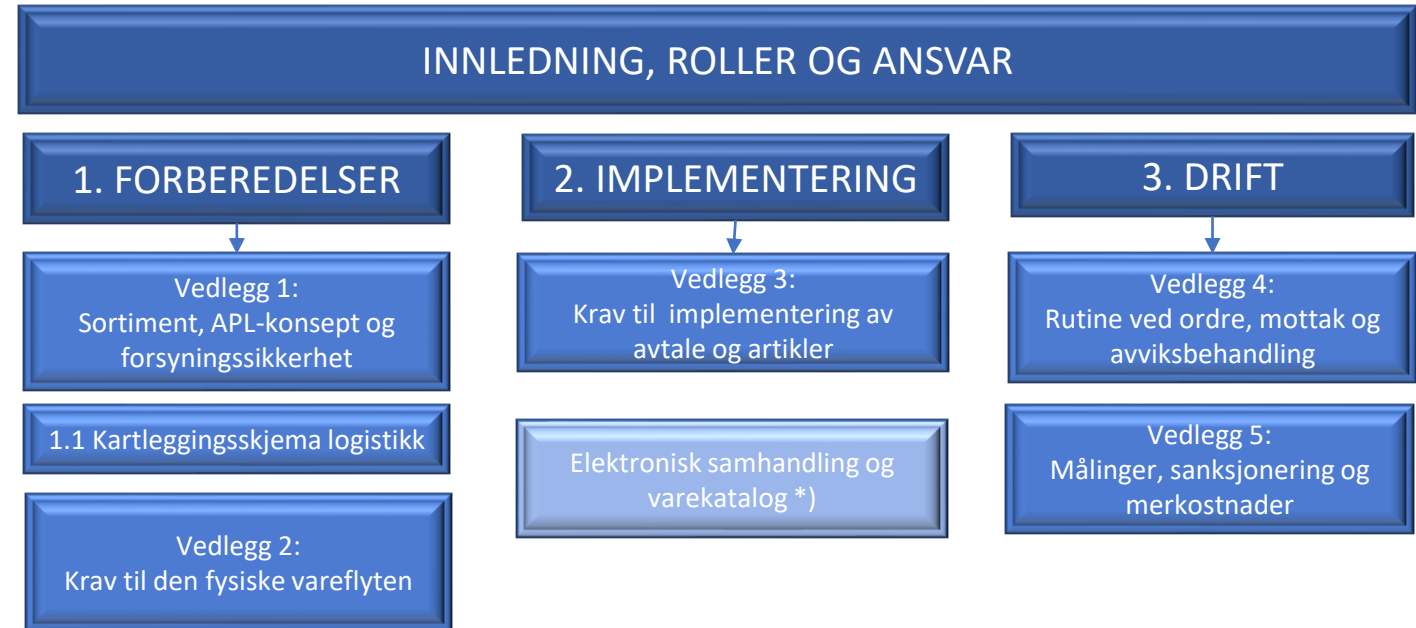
INNLEDNING, ROLLER OG ANSVAR

1. FORBEREDELSER

Vedlegg 1:
Sortiment, APL-konsept og forsyningssikkerhet

1.1 Kartleggingsskjema logistikk

Vedlegg 2:
Krav til den fysiske vareflyten

2. IMPLEMENTERING

Vedlegg 3:
Krav til implementering av avtale og artikler

Elektronisk samhandling og varekatalog *)

3. DRIFT

Vedlegg 4:
Rutine ved ordre, mottak og avviksbehandling

Vedlegg 5:
Målinger, sanksjonering og merkostnader